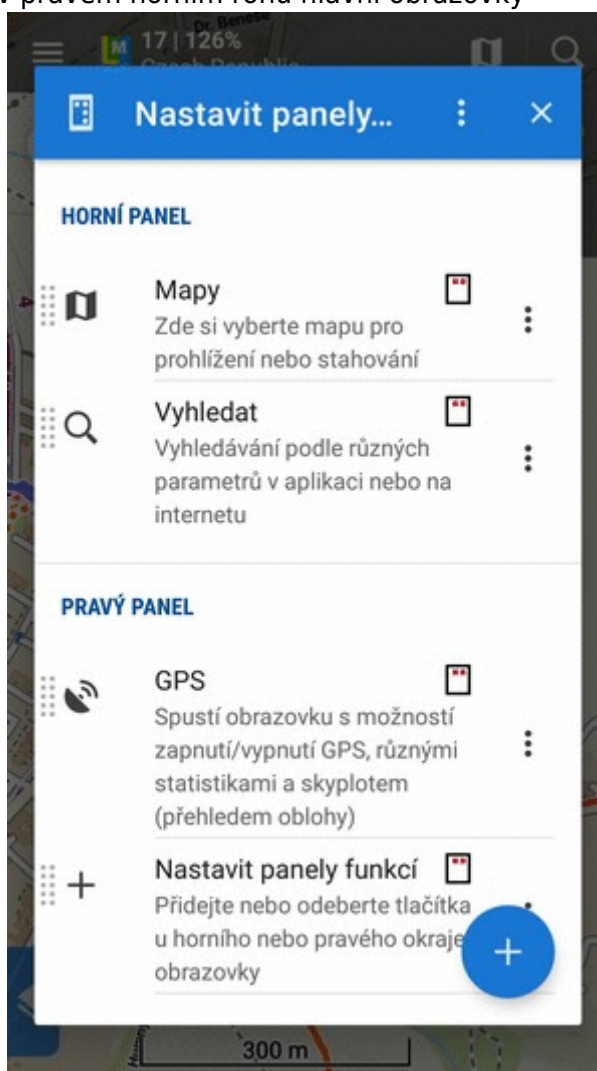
v pravém horním rohu hlavní obrazovky

17 | 126%
Czech Republic

Nastavit panely...

HORNÍ PANEL

Mapy
Zde si vyberte mapu pro prohlížení nebo stahování

Vyhledat
Vyhledávání podle různých parametrů v aplikaci nebo na internetu

PRAVÝ PANEL

GPS
Spustí obrazovku s možností zapnutí/vypnutí GPS, různými statistikami a skyplotem (přehledem oblohy)

Nastavit panely funkcí
Přidejte nebo odeberte tlačítka u horního nebo pravého okraje obrazovky

300 m